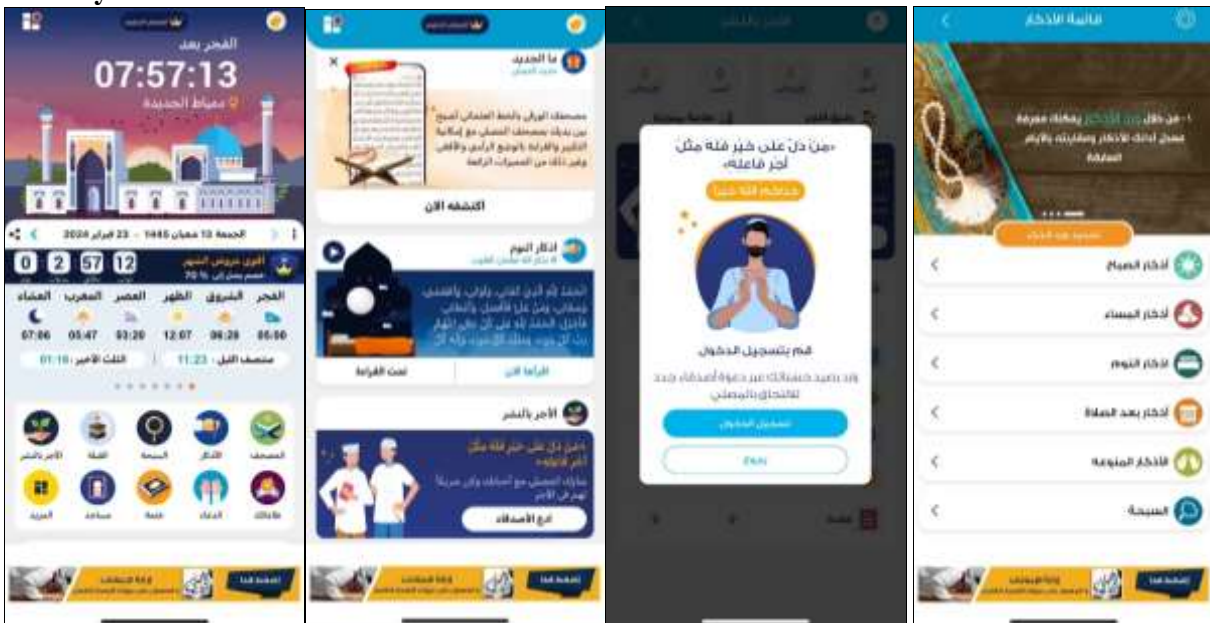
الفجر بعد
07:57:13
دمياط الجديدة

الجمعة 13 شعبان 1445 - 23 فبراير 2024

0 2 57 12

أقوى عروض الشهر
خصم يصل إلى 70 %

| الفجر | الشروق | الظهر | العصر | المغرب | العشاء |
|---|---|---|---|---|---|
| 05:00 | 06:28 | 12:07 | 03:20 | 05:47 | 07:06 |

منتصف الليل : 11:23
الثلث الأخير : 01:16

المصحف
الأذكار
السبحة
القبلة
الأجر بالنشر
ملاحظات
الدعاء
ختمة
مساجد
المزيد

ما الجديد
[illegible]
مصحف الورش بالخط العثماني أصبح بين يديك بمصحف المصلي مع إمكانية التكبير والقراءة بالوضع الرأسي والأفقي وغير ذلك من المميزات الرائعة
اكتشفه الآن

أذكار النوم
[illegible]
الحمد لله الذي كفاني، وآواني، وأطعمني وسقاني، ومن علي فأفضل، وأعطاني فأجزل، الحمد لله على كل حال، اللهم رب كل شيء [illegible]
اقرأها الآن
تمت القراءة

الأجر بالنشر
«من دل على خير فله مثل أجر فاعله»
شارك المصلي مع أصحابك وكن سببًا لهم في الأجر
ادع الأصدقاء

«مَنْ دَلَّ على خيرٍ فلهُ مثلُ أجرِ فاعِلِه»
جزاكم الله خيرا
قم بتسجيل الدخول
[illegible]
تسجيل الدخول
رجوع

قائمة الأذكار
من خلال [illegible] يمكنك معرفة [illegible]
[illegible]
أذكار الصباح
أذكار المساء
أذكار النوم
أذكار بعد الصلاة
الأذكار المتنوعة
السبحة